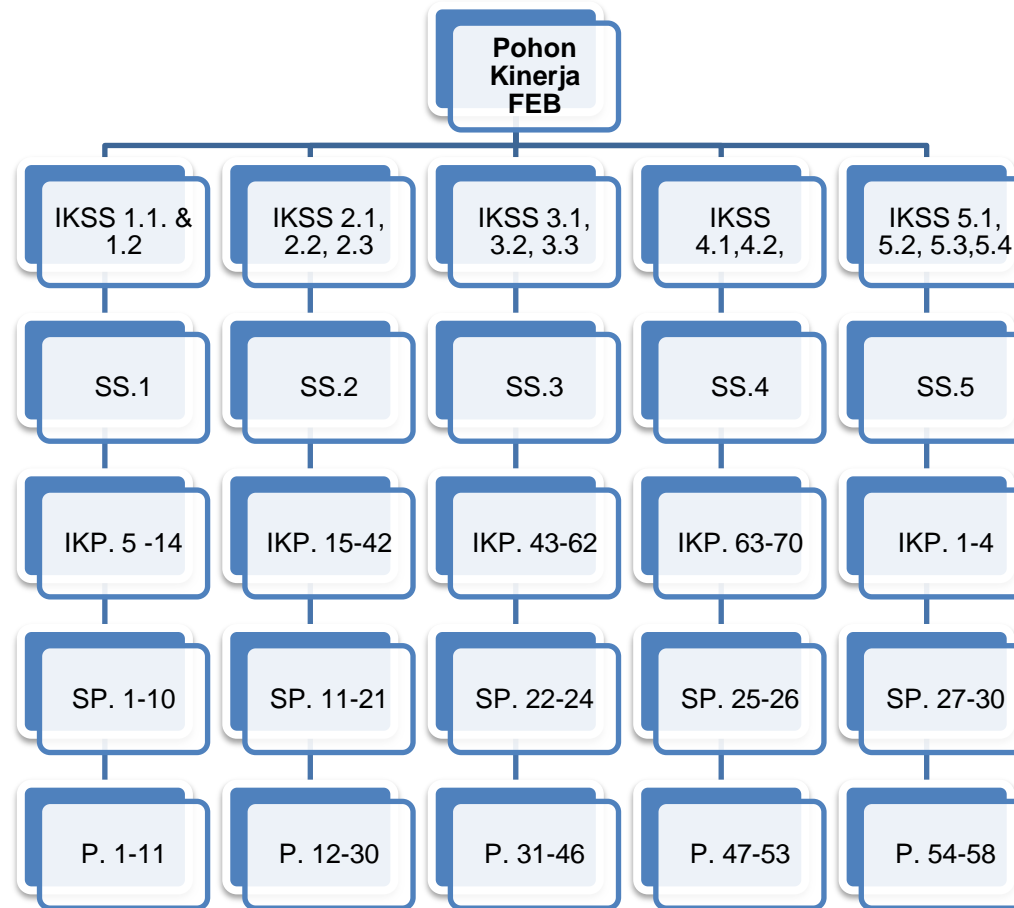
Pohon Kinerja FEB

IKSS 1.1. & 1.2

SS.1

IKP. 5 -14

SP. 1-10

P. 1-11

IKSS 2.1, 2.2, 2.3

SS.2

IKP. 15-42

SP. 11-21

P. 12-30

IKSS 3.1, 3.2, 3.3

SS.3

IKP. 43-62

SP. 22-24

P. 31-46

IKSS 4.1,4.2,

SS.4

IKP. 63-70

SP. 25-26

P. 47-53

IKSS 5.1, 5.2, 5.3,5.4

SS.5

IKP. 1-4

SP. 27-30

P. 54-58